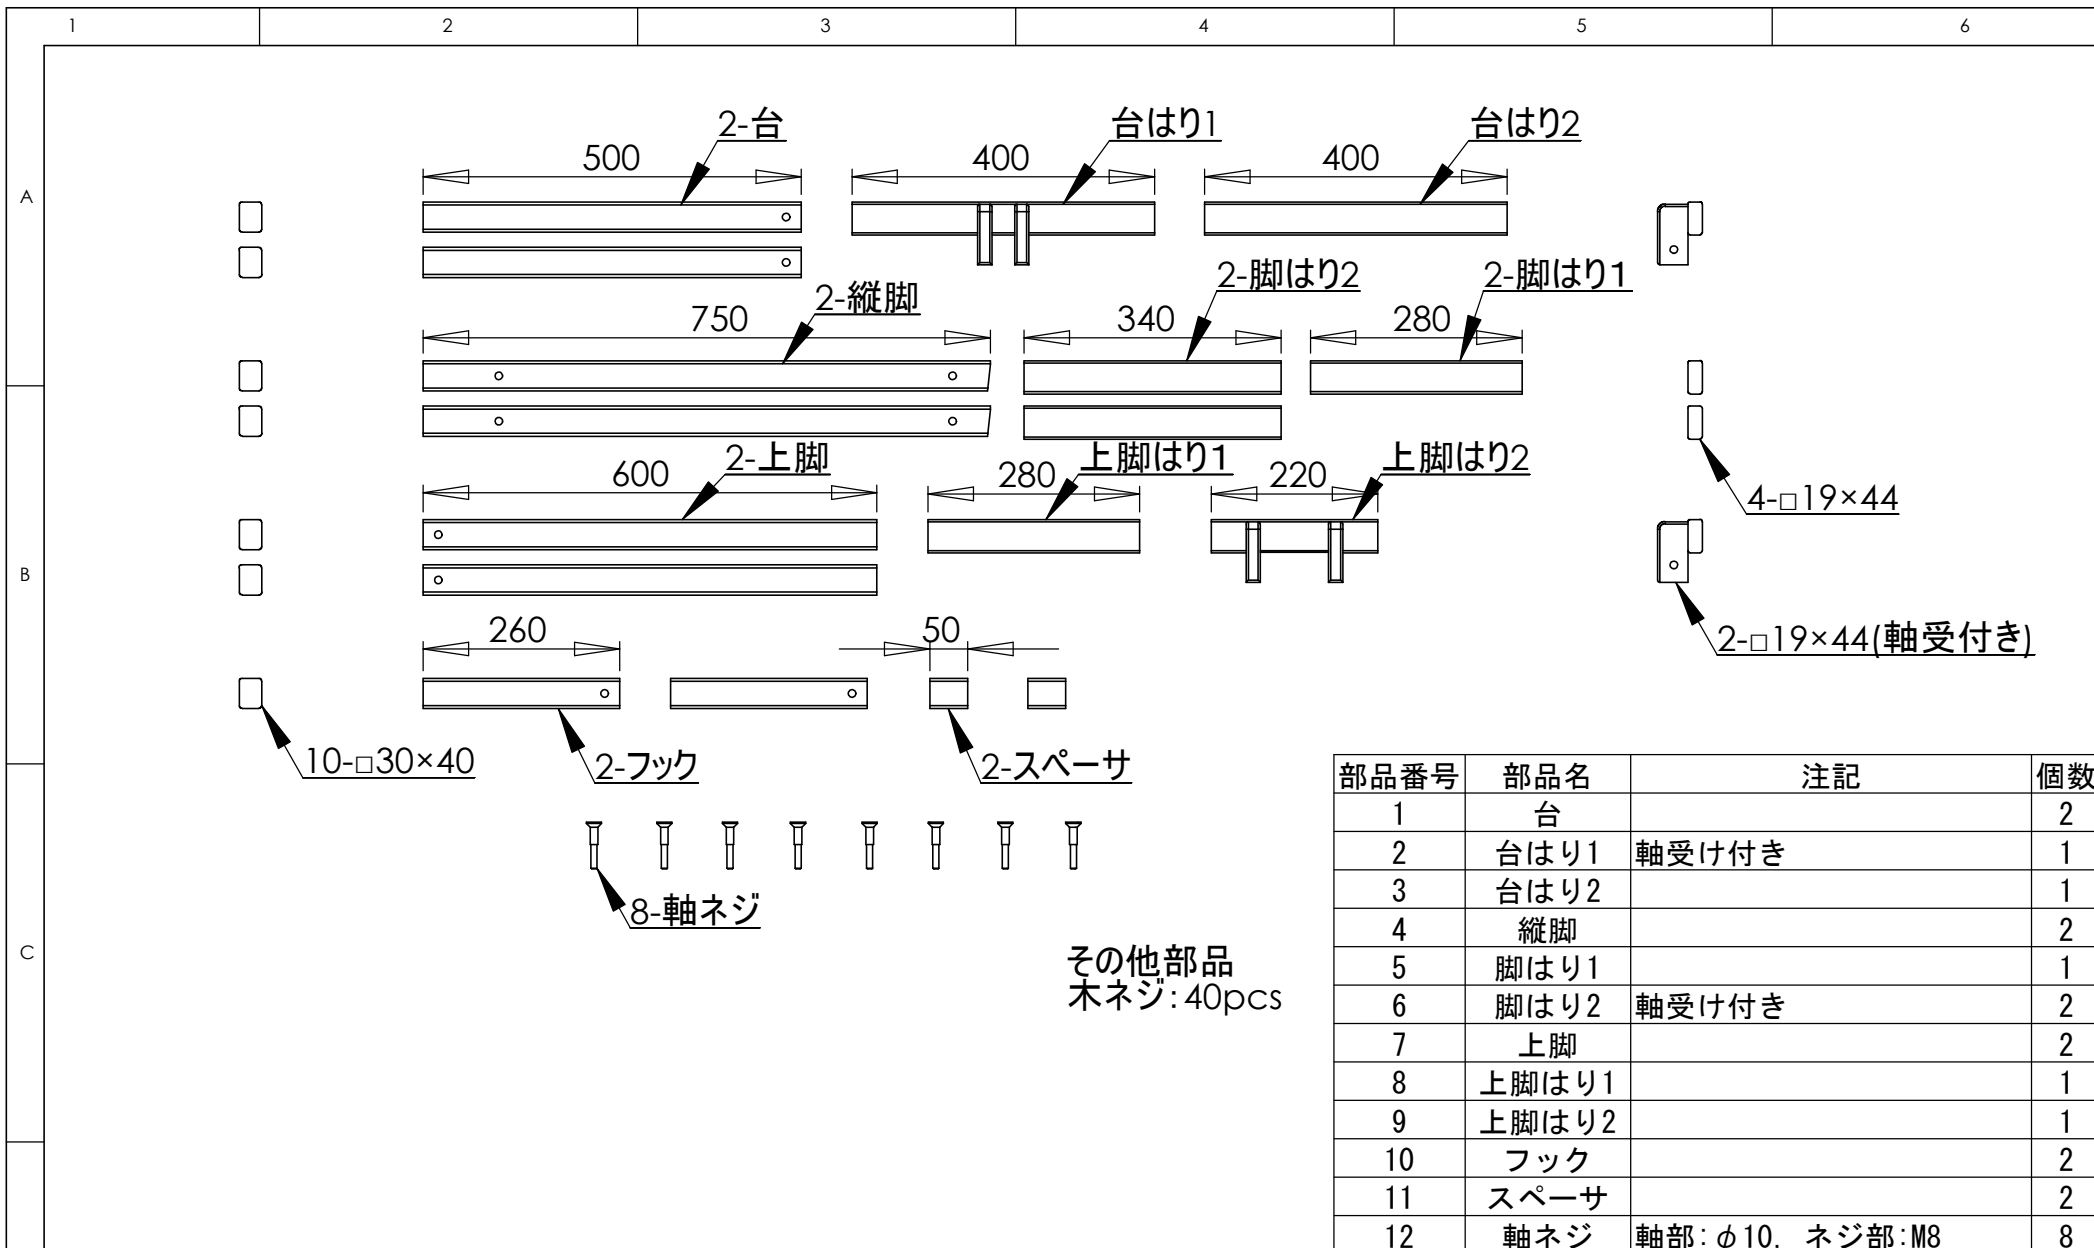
1 2 3 4 5 6

A

B

C

2-台
500

台はり1
400

台はり2
400

2-縦脚
750

2-脚はり2
340

2-脚はり1
280

2-上脚
600

上脚はり1
280

上脚はり2
220

4-□19×44

2-□19×44(軸受付き)

260

50

10-□30×40

2-フック

2-スペーサ

8-軸ネジ

その他部品
木ネジ: 40pcs

| 部品番号 | 部品名 | 注記 | 個数 |
|---|---|---|---|
| 1 | 台 | | 2 |
| 2 | 台はり1 | 軸受け付き | 1 |
| 3 | 台はり2 | | 1 |
| 4 | 縦脚 | | 2 |
| 5 | 脚はり1 | | 1 |
| 6 | 脚はり2 | 軸受け付き | 2 |
| 7 | 上脚 | | 2 |
| 8 | 上脚はり1 | | 1 |
| 9 | 上脚はり2 | | 1 |
| 10 | フック | | 2 |
| 11 | スペーサ | | 2 |
| 12 | 軸ネジ | 軸部: $\phi$10, ネジ部:M8 | 8 |